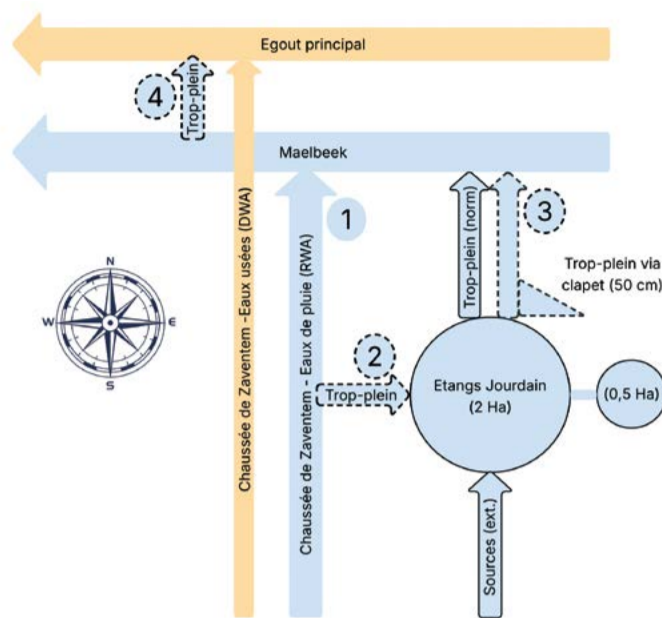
Egout principal

4

Trop-plein

Maelbeek

1

3

Trop-plein (norm)

Trop-plein via clapet (50 cm)

N
W
E
S

Chaussée de Zaventem - Eaux usées (DWA)

Chaussée de Zaventem - Eaux de pluie (RWA)

2

Trop-plein

Etangs Jourdain
(2 Ha)

(0,5 Ha)

Sources (ext.)